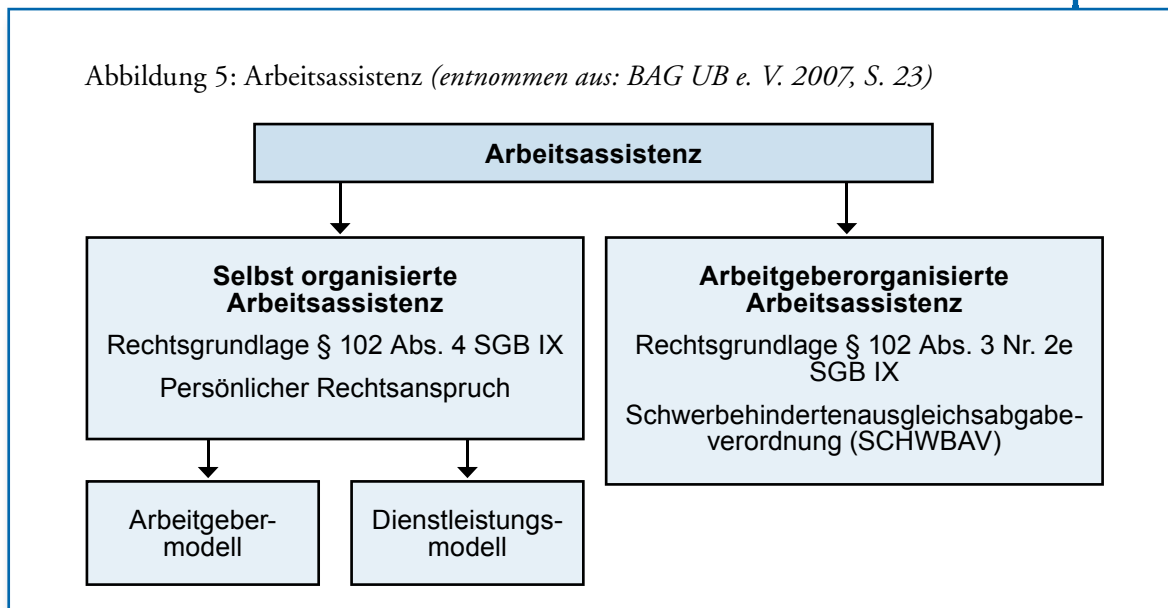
Abbildung 5: Arbeitsassistenz *(entnommen aus: BAG UB e. V. 2007, S. 23)*

Arbeitsassistenz

Selbst organisierte Arbeitsassistenz

Rechtsgrundlage § 102 Abs. 4 SGB IX

Persönlicher Rechtsanspruch

Arbeitgeberorganisierte Arbeitsassistenz

Rechtsgrundlage § 102 Abs. 3 Nr. 2e SGB IX

Schwerbehindertenausgleichsabgabeverordnung (SCHWBAV)

Arbeitgebermodell

Dienstleistungsmodell